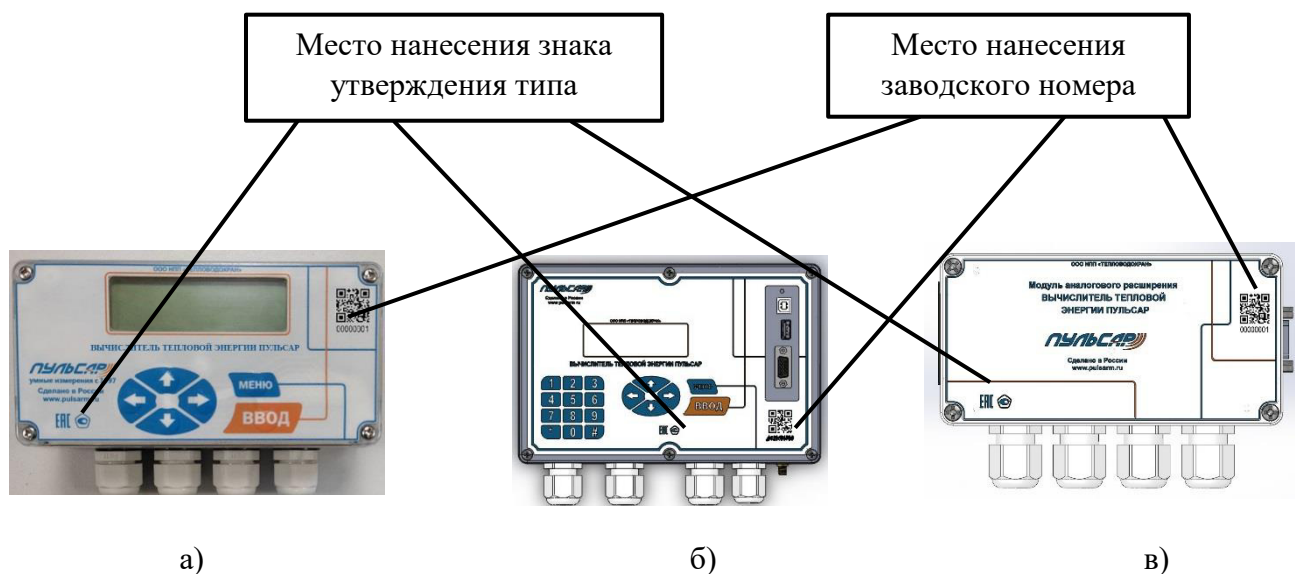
Место нанесения знака утверждения типа

Место нанесения заводского номера

ООО НПП «ТЕПЛОВОДОХРАН»

ВЫЧИСЛИТЕЛЬ ТЕПЛОВОЙ ЭНЕРГИИ ПУЛЬСАР

00000001

ПУЛЬСАР

умные измерения с 19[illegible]

Сделано в Росси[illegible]

www.pulsa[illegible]

МЕНЮ

ВВОД

EAC

ПУЛЬСАР

ООО НПП «ТЕПЛОВОДОХРАН»

ВЫЧИСЛИТЕЛЬ ТЕПЛОВОЙ ЭНЕРГИИ ПУЛЬСАР

1 2 3
4 5 6
7 8 9
0 #

МЕНЮ

ВВОД

ООО НПП «ТЕПЛОВОДОХРАН»

Модуль аналогового расширения ВЫЧИСЛИТЕЛЬ ТЕПЛОВОЙ ЭНЕРГИИ ПУЛЬСАР

00000001

ПУЛЬСАР

Сделано в России
www.pulsarm.ru

EAC

а)

б)

в)